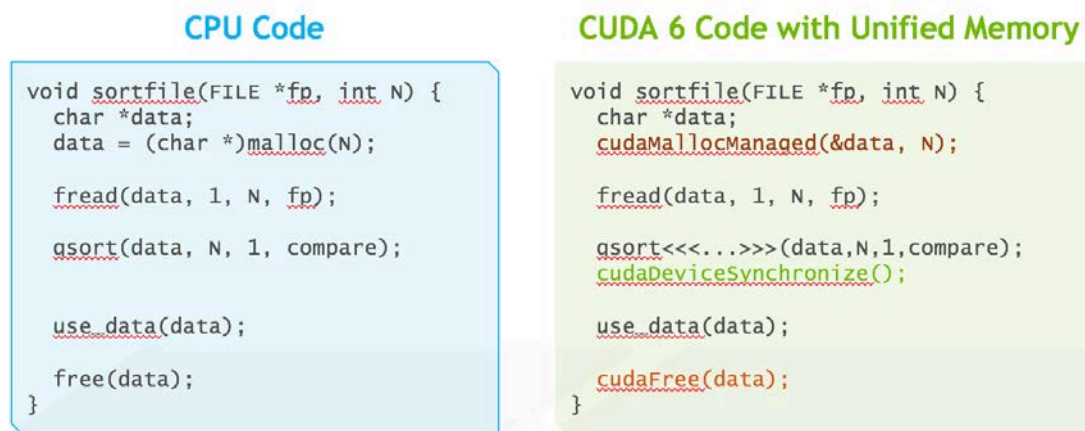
CPU Code

```
void sortfile(FILE *fp, int N) {
  char *data;
  data = (char *)malloc(N);

  fread(data, 1, N, fp);

  qsort(data, N, 1, compare);


  use_data(data);

  free(data);
}
```

CUDA 6 Code with Unified Memory

```
void sortfile(FILE *fp, int N) {
  char *data;
  cudaMallocManaged(&data, N);

  fread(data, 1, N, fp);

  qsort<<<...>>>(data,N,1,compare);
  cudaDeviceSynchronize();

  use_data(data);

  cudaFree(data);
}
```